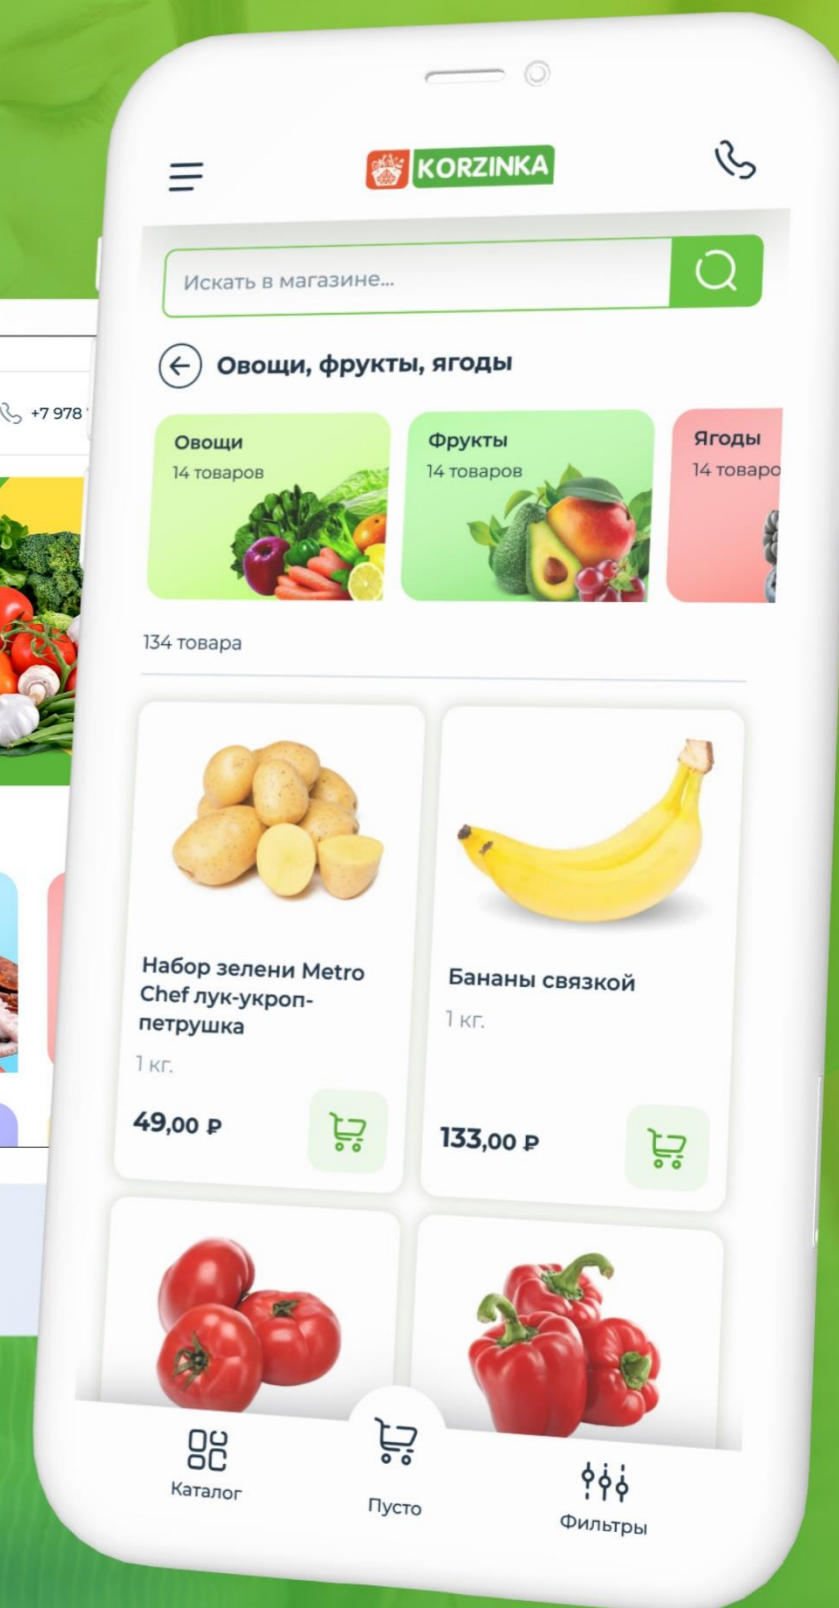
+7 978

KORZINKA

Искать в магазине...

Овощи, фрукты, ягоды

Овощи
14 товаров

Фрукты
14 товаров

Ягоды
14 товаро

134 товара

Набор зелени Metro Chef лук-укроп-петрушка
1 кг.
49,00 ₽

Бананы связкой
1 кг.
133,00 ₽

Каталог

Пусто

Фильтры